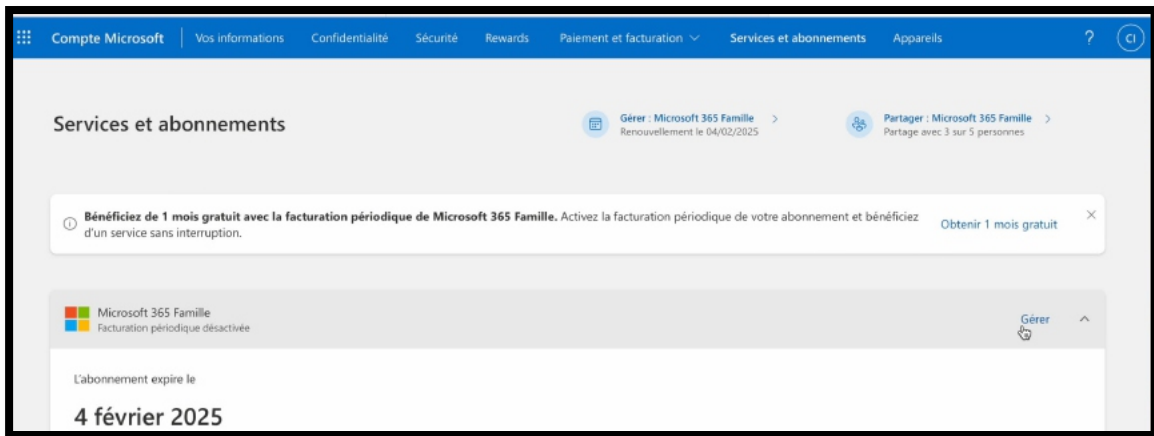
Compte Microsoft | Vos informations Confidentialité Sécurité Rewards Paiement et facturation Services et abonnements Appareils ? CI

Services et abonnements

Gérer : Microsoft 365 Famille
Renouvellement le 04/02/2025

Partager : Microsoft 365 Famille
Partage avec 3 sur 5 personnes

**Bénéficiez de 1 mois gratuit avec la facturation périodique de Microsoft 365 Famille.** Activez la facturation périodique de votre abonnement et bénéficiez d'un service sans interruption.

Obtenir 1 mois gratuit

Microsoft 365 Famille
Facturation périodique désactivée

Gérer

L'abonnement expire le

4 février 2025